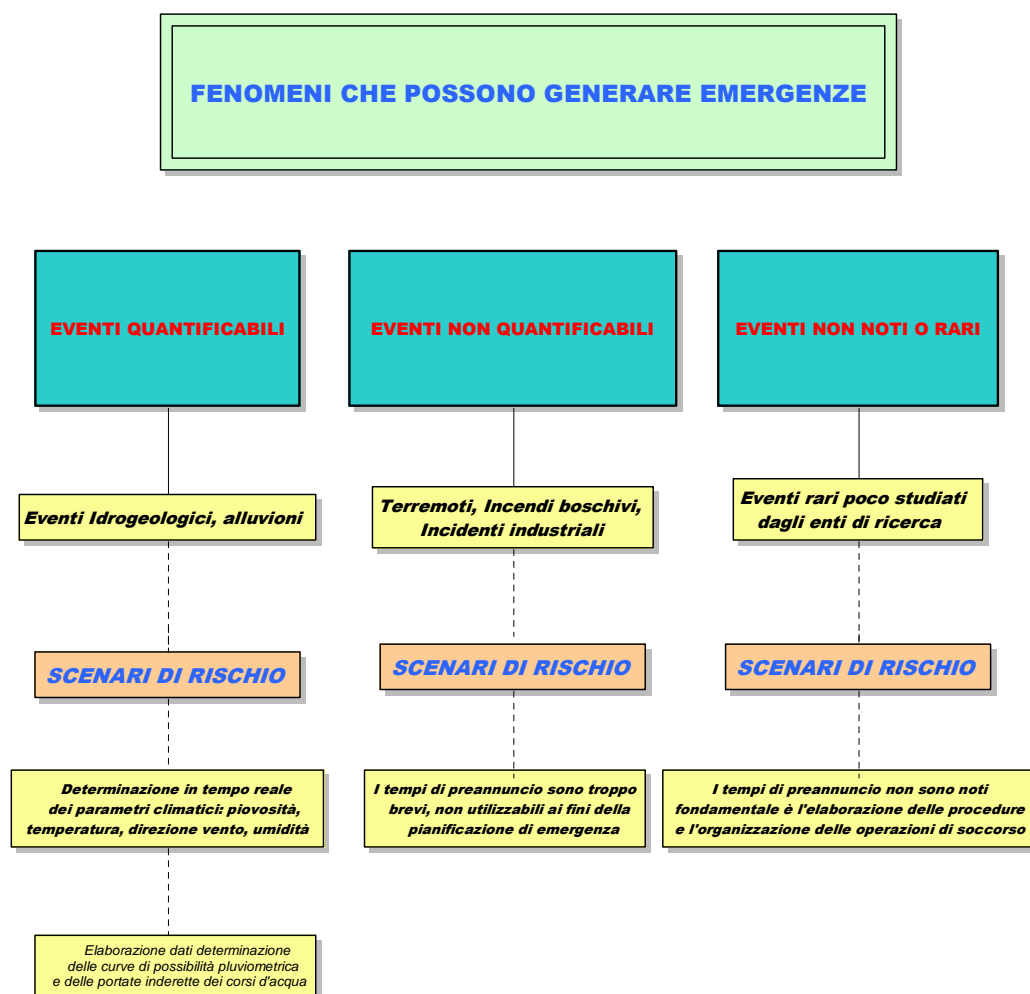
FENOMENI CHE POSSONO GENERARE EMERGENZE

EVENTI QUANTIFICABILI

Eventi Idrogeologici, alluvioni

SCENARI DI RISCHIO

Determinazione in tempo reale dei parametri climatici: piovosità, temperatura, direzione vento, umidità

Elaborazione dati determinazione delle curve di possibilità pluviometrica e delle portate inderette dei corsi d'acqua

EVENTI NON QUANTIFICABILI

Terremoti, Incendi boschivi, Incidenti industriali

SCENARI DI RISCHIO

I tempi di preannuncio sono troppo brevi, non utilizzabili ai fini della pianificazione di emergenza

EVENTI NON NOTI O RARI

Eventi rari poco studiati dagli enti di ricerca

SCENARI DI RISCHIO

I tempi di preannuncio non sono noti fondamentale è l'elaborazione delle procedure e l'organizzazione delle operazioni di soccorso